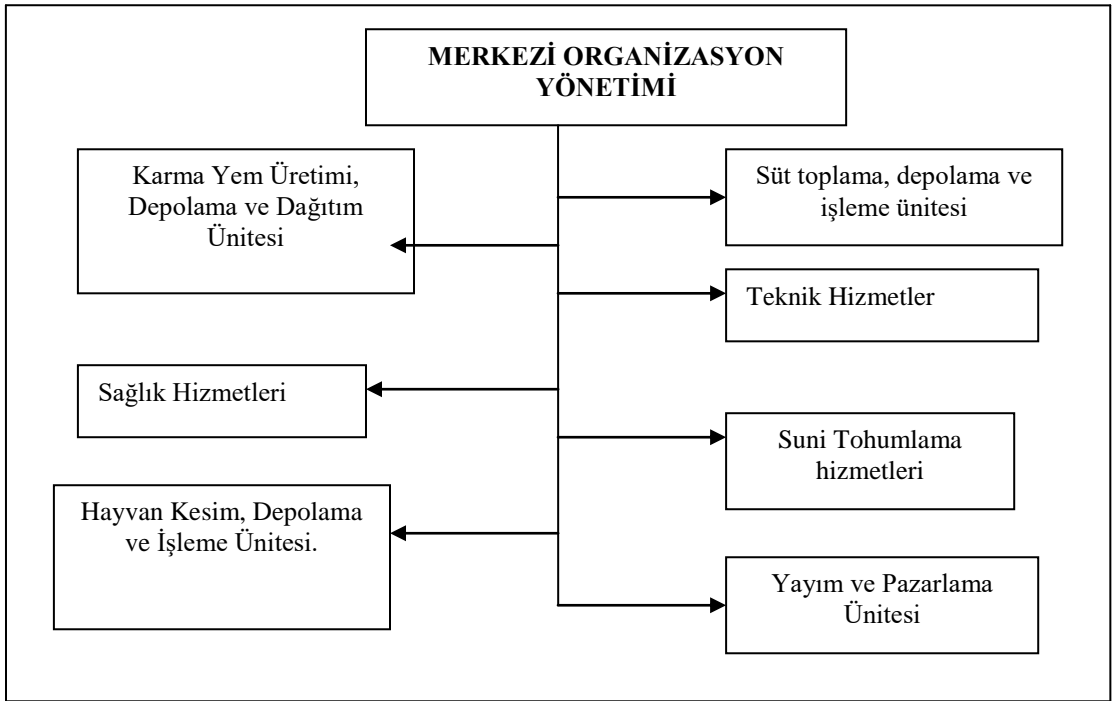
MERKEZİ ORGANİZASYON YÖNETİMİ

Karma Yem Üretimi, Depolama ve Dağıtım Ünitesi

Süt toplama, depolama ve işleme ünitesi

Teknik Hizmetler

Sağlık Hizmetleri

Suni Tohumlama hizmetleri

Hayvan Kesim, Depolama ve İşleme Ünitesi.

Yayım ve Pazarlama Ünitesi